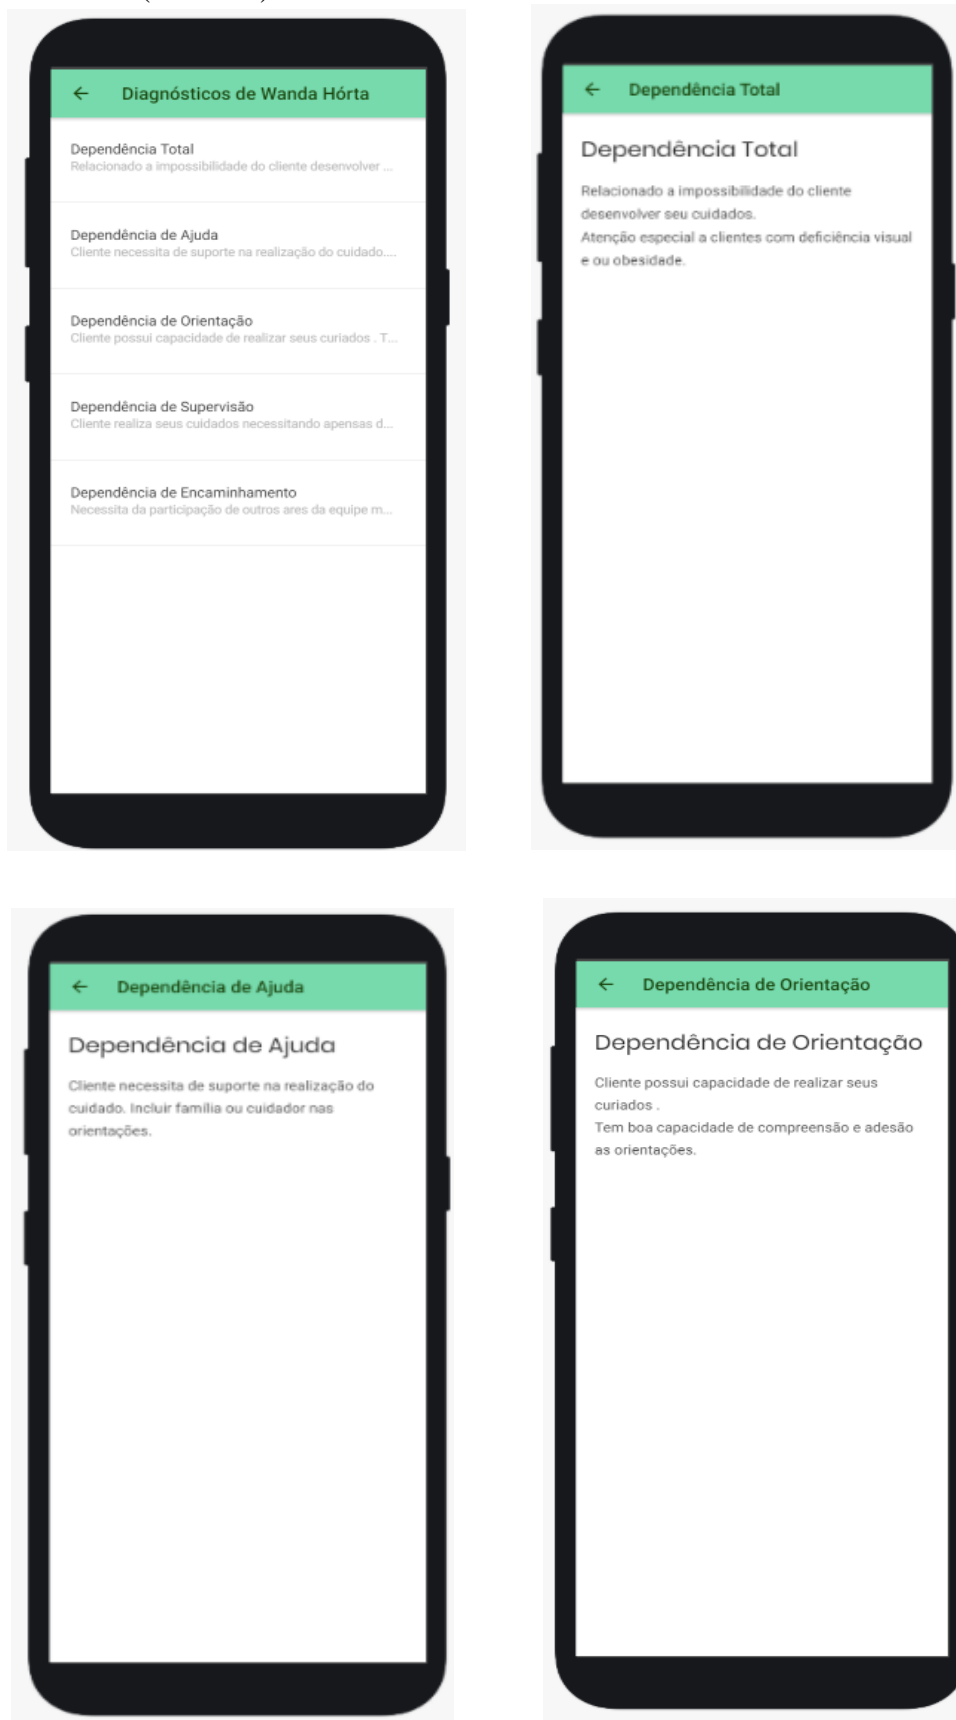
← Diagnósticos de Wanda Hórta

Dependência Total
Relacionado a impossibilidade do cliente desenvolver ...

Dependência de Ajuda
Cliente necessita de suporte na realização do cuidado....

Dependência de Orientação
Cliente possui capacidade de realizar seus curiados . T...

Dependência de Supervisão
Cliente realiza seus cuidados necessitando apensas d...

Dependência de Encaminhamento
Necessita da participação de outros ares da equipe m...

← Dependência Total

Dependência Total

Relacionado a impossibilidade do cliente desenvolver seu cuidados.
Atenção especial a clientes com deficiência visual e ou obesidade.

← Dependência de Ajuda

Dependência de Ajuda

Cliente necessita de suporte na realização do cuidado. Incluir família ou cuidador nas orientações.

← Dependência de Orientação

Dependência de Orientação

Cliente possui capacidade de realizar seus curiados .
Tem boa capacidade de compreensão e adesão as orientações.